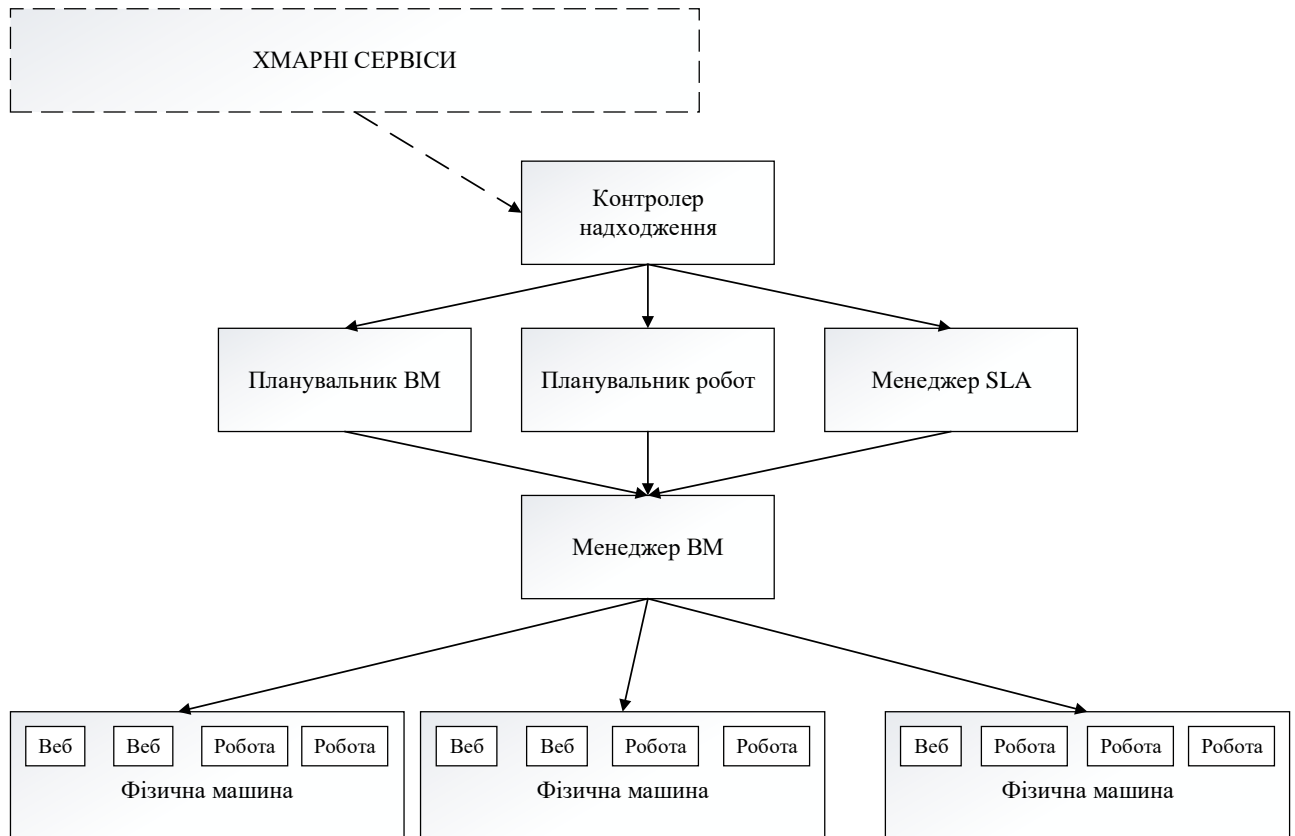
ХМАРНІ СЕРВІСИ

Контролер надходження

Планувальник ВМ

Планувальник робот

Менеджер SLA

Менеджер ВМ

Веб
Веб
Робота
Робота
Фізична машина

Веб
Веб
Робота
Робота
Фізична машина

Веб
Робота
Робота
Робота
Фізична машина